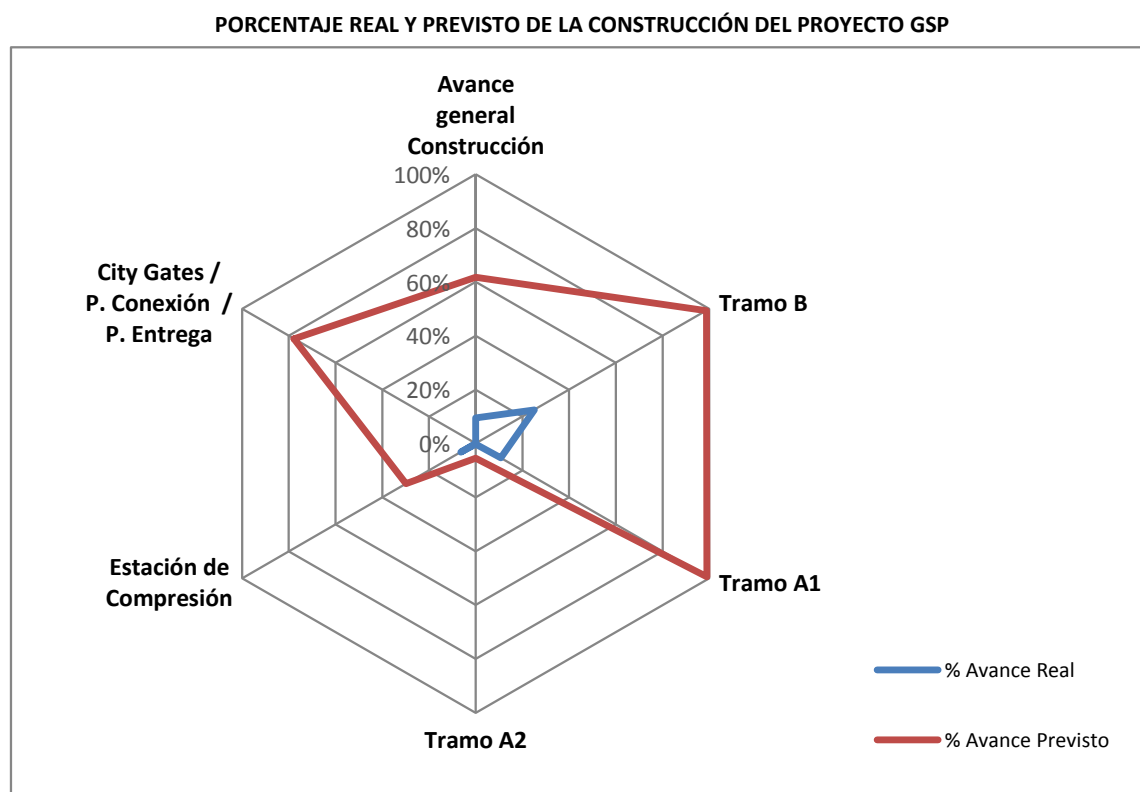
PORCENTAJE REAL Y PREVISTO DE LA CONSTRUCCIÓN DEL PROYECTO GSP

Avance general Construcción

100%
80%
60%
40%
20%
0%

Tramo B

Tramo A1

Tramo A2

Estación de Compresión

City Gates / P. Conexión / P. Entrega

% Avance Real

% Avance Previsto